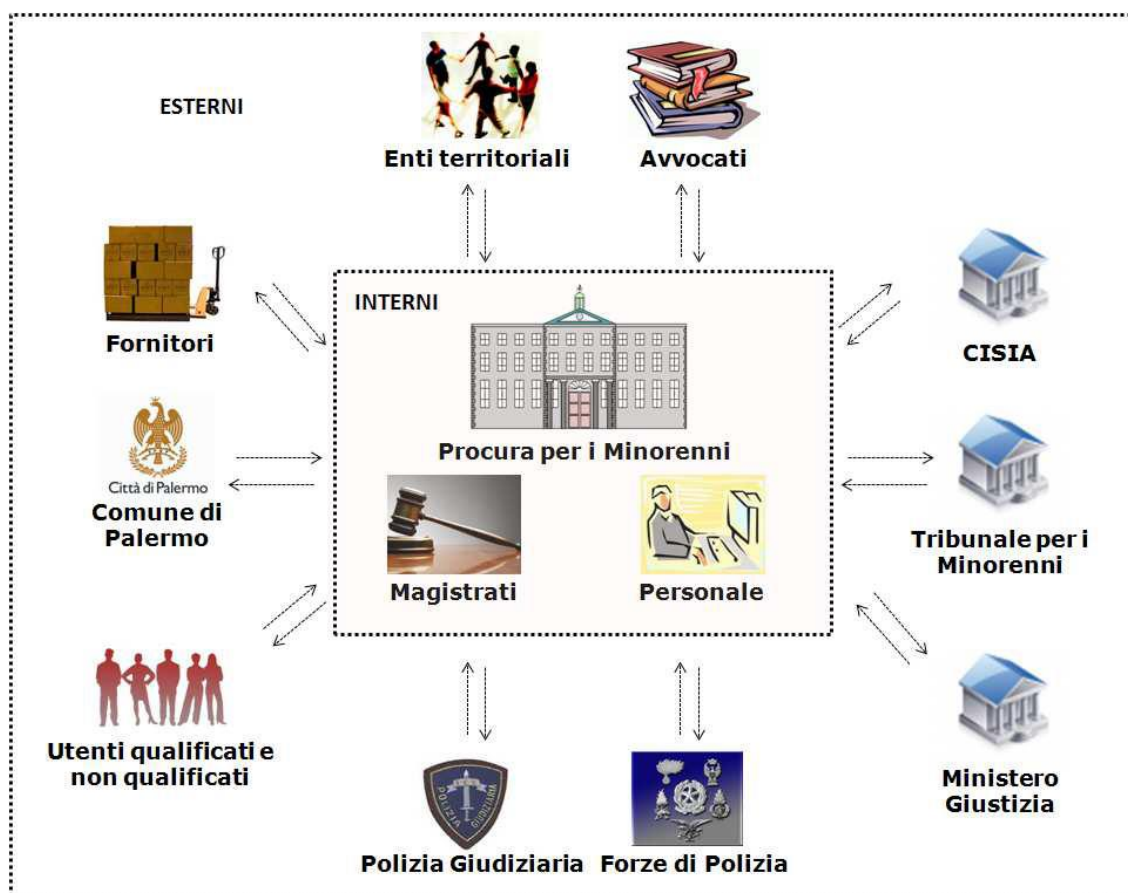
ESTERNI

Enti territoriali

Avvocati

Fornitori

INTERNI

CISIA

Procura per i Minorenni

Città di Palermo

Comune di Palermo

Tribunale per i Minorenni

Magistrati

Personale

Utenti qualificati e non qualificati

POLIZIA GIUDIZIARIA

Ministero Giustizia

Polizia Giudiziaria

Forze di Polizia